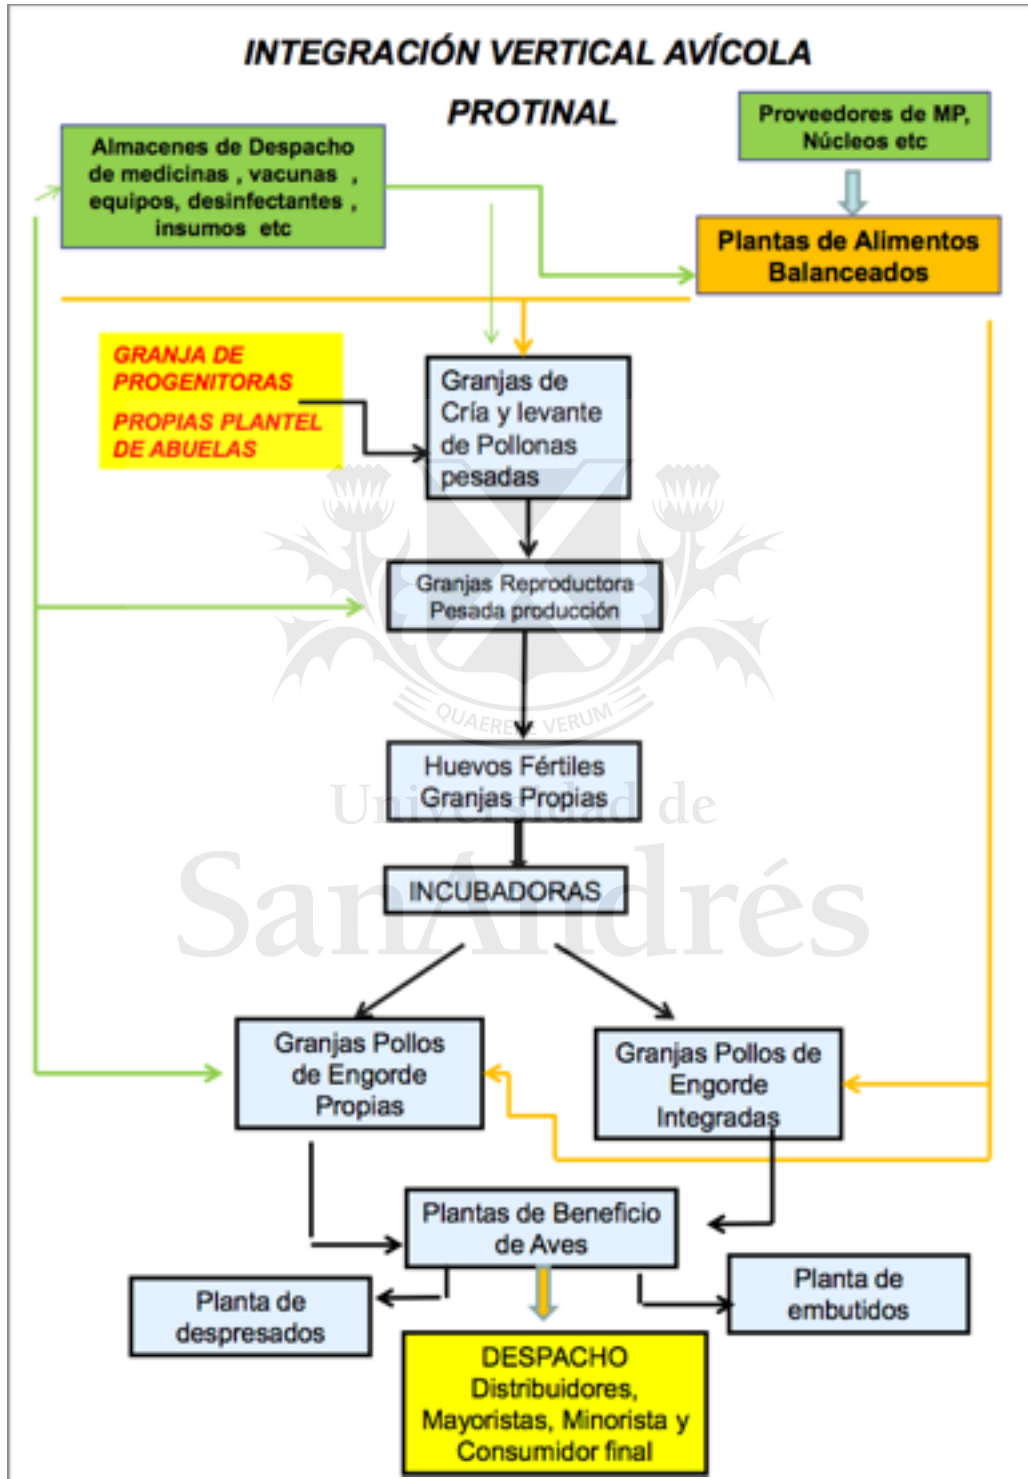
INTEGRACIÓN VERTICAL AVÍCOLA

PROTINAL

Almacenes de Despacho de medicinas , vacunas , equipos, desinfectantes , insumos etc

Proveedores de MP, Núcleos etc

Plantas de Alimentos Balanceados

GRANJA DE PROGENITORAS

PROPIAS PLANTEL DE ABUELAS

Granjas de Cría y levante de Pollonas pesadas

Granjas Reproductora Pesada producción

QUAERERE VERUM

Huevos Fértiles Granjas Propias

Universidad de SanAndrés

INCUBADORAS

Granjas Pollos de Engorde Propias

Granjas Pollos de Engorde Integradas

Plantas de Beneficio de Aves

Planta de despresados

Planta de embutidos

DESPACHO Distribuidores, Mayoristas, Minorista y Consumidor final